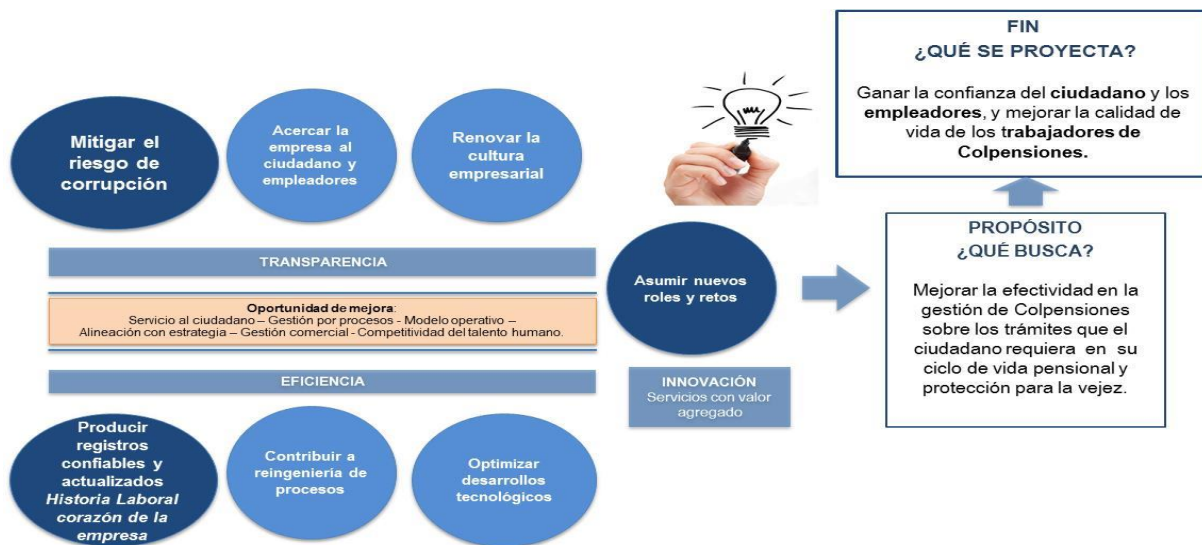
Mitigar el riesgo de corrupción

Acercar la empresa al ciudadano y empleadores

Renovar la cultura empresarial

TRANSPARENCIA

Oportunidad de mejora:
Servicio al ciudadano – Gestión por procesos - Modelo operativo – Alineación con estrategia – Gestión comercial - Competitividad del talento humano.

EFICIENCIA

Asumir nuevos roles y retos

INNOVACIÓN
Servicios con valor agregado

Producir registros confiables y actualizados *Historia Laboral corazón de la empresa*

Contribuir a reingeniería de procesos

Optimizar desarrollos tecnológicos

FIN
¿QUÉ SE PROYECTA?

Ganar la confianza del **ciudadano** y los **empleadores**, y mejorar la calidad de vida de los **trabajadores de Colpensiones.**

PROPÓSITO
¿QUÉ BUSCA?

Mejorar la efectividad en la gestión de Colpensiones sobre los trámites que el ciudadano requiera en su ciclo de vida pensional y protección para la vejez.